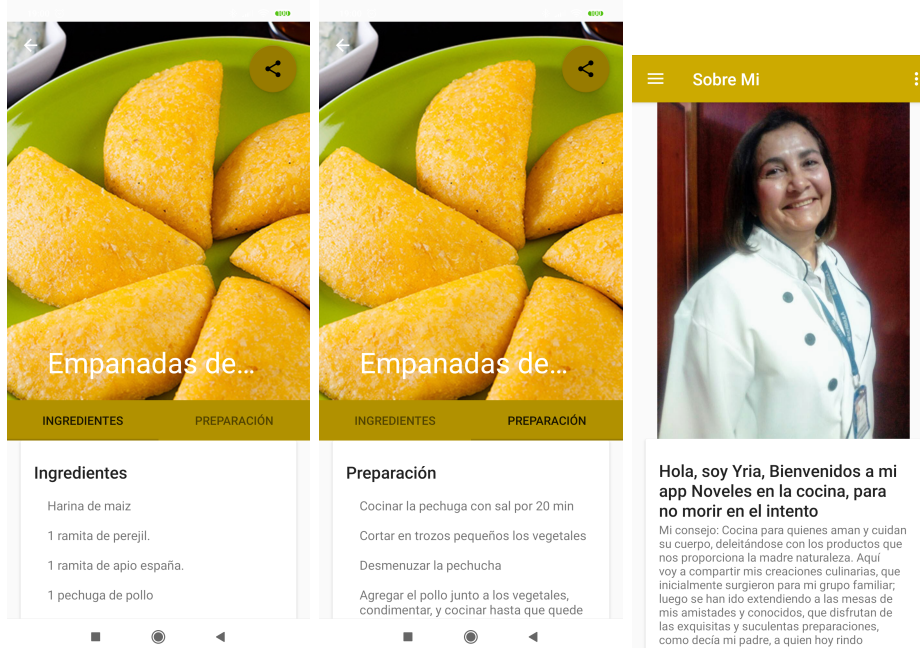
Empanadas de...

INGREDIENTES PREPARACIÓN

Ingredientes

Harina de maiz

1 ramita de perejil.

1 ramita de apio españa.

1 pechuga de pollo

Empanadas de...

INGREDIENTES PREPARACIÓN

Preparación

Cocinar la pechuga con sal por 20 min

Cortar en trozos pequeños los vegetales

Desmenuzar la pechucha

Agregar el pollo junto a los vegetales, condimentar, y cocinar hasta que quede

Sobre Mi

Hola, soy Yria, Bienvenidos a mi app Noveles en la cocina, para no morir en el intento

Mi consejo: Cocina para quienes aman y cuidan su cuerpo, deleitándose con los productos que nos proporciona la madre naturaleza. Aquí voy a compartir mis creaciones culinarias, que inicialmente surgieron para mi grupo familiar; luego se han ido extendiendo a las mesas de mis amistades y conocidos, que disfrutan de las exquisitas y suculentas preparaciones, como decía mi padre, a quien hoy rindo